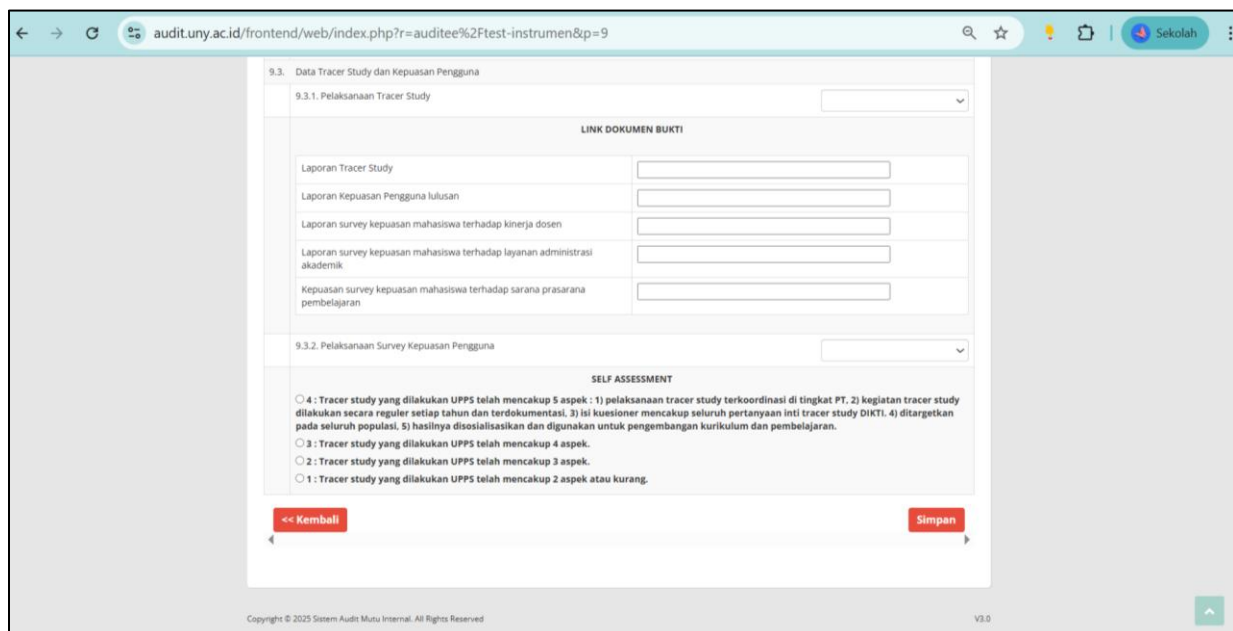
audit.uny.ac.id/frontend/web/index.php?r=auditee%2Ftest-instrumen&p=9

Sekolah

9.3. Data Tracer Study dan Kepuasan Pengguna

9.3.1. Pelaksanaan Tracer Study

LINK DOKUMEN BUKTI

| | |
|---|---|
| Laporan Tracer Study | |
| Laporan Kepuasan Pengguna lulusan | |
| Laporan survey kepuasan mahasiswa terhadap kinerja dosen | |
| Laporan survey kepuasan mahasiswa terhadap layanan administrasi akademik | |
| Kepuasan survey kepuasan mahasiswa terhadap sarana prasarana pembelajaran | |

9.3.2. Pelaksanaan Survey Kepuasan Pengguna

SELF ASSESSMENT

4 : Tracer study yang dilakukan UPPS telah mencakup 5 aspek : 1) pelaksanaan tracer study terkoordinasi di tingkat PT, 2) kegiatan tracer study dilakukan secara reguler setiap tahun dan terdokumentasi, 3) isi kuesioner mencakup seluruh pertanyaan inti tracer study DIKTI. 4) ditargetkan pada seluruh populasi, 5) hasilnya disosialisasikan dan digunakan untuk pengembangan kurikulum dan pembelajaran.

3 : Tracer study yang dilakukan UPPS telah mencakup 4 aspek.

2 : Tracer study yang dilakukan UPPS telah mencakup 3 aspek.

1 : Tracer study yang dilakukan UPPS telah mencakup 2 aspek atau kurang.

<< Kembali

Simpan

Copyright © 2025 Sistem Audit Mutu Internal. All Rights Reserved

V3.0